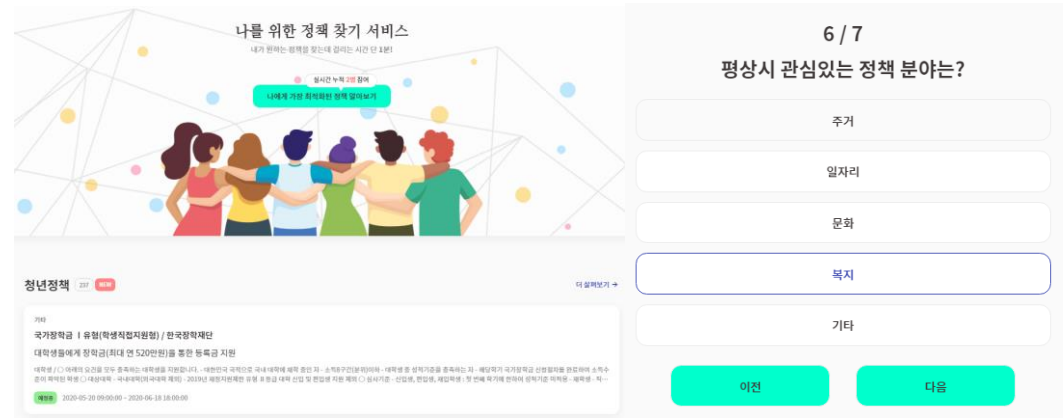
나를 위한 정책 찾기 서비스

내가 원하는 정책을 찾는데 걸리는 시간 단 1분!

실시간 누적 2명 참여

나에게 가장 최적화된 정책 알아보기

청년정책 237 NEW

더 살펴보기 →

기타

국가장학금 Ⅰ 유형(학생직접지원형) / 한국장학재단

대학생들에게 장학금(최대 연 520만원)을 통한 등록금 지원

대학생 / ○ 아래의 요건을 모두 충족하는 대학생을 지원합니다. - 대한민국 국적으로 국내 대학에 재학 중인 자 - 소득8구간(분위)이하 - 대학생 중 성적기준을 충족하는 자 - 해당학기 국가장학금 신청절차를 완료하여 소득수준이 확정된 학생 ○ 대상대학 - 국내대학(비 국내대학 제외) - 2019년 재정지원제한 유형 Ⅱ 등급 대학 신입 및 편입생 지원 제외 ○ 심사기준 - 신입생, 편입생, 재입학생 : 첫 번째 학기에 한하여 성적기준 미적용 - 재학생 - 직...

예정중 2020-05-20 09:00:00 ~ 2020-06-18 18:00:00

6 / 7

평상시 관심있는 정책 분야는?

주거

일자리

문화

복지

기타

이전

다음